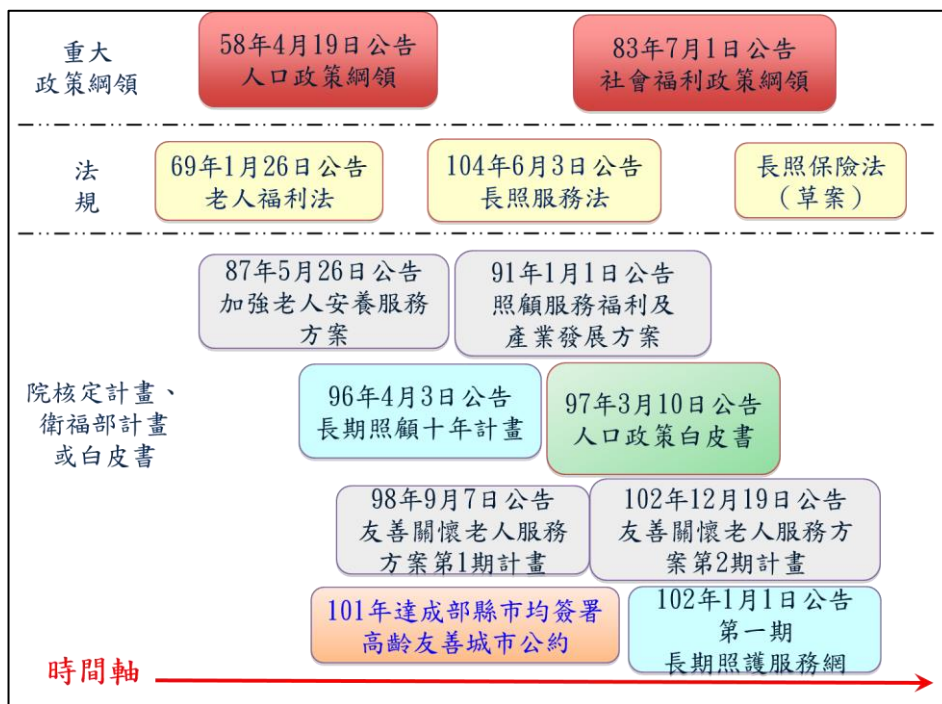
重大
政策綱領

58年4月19日公告
人口政策綱領

83年7月1日公告
社會福利政策綱領

法
規

69年1月26日公告
老人福利法

104年6月3日公告
長照服務法

長照保險法
(草案)

87年5月26日公告
加強老人安養服務方案

91年1月1日公告
照顧服務福利及產業發展方案

院核定計畫、
衛福部計畫
或白皮書

96年4月3日公告
長期照顧十年計畫

97年3月10日公告
人口政策白皮書

98年9月7日公告
友善關懷老人服務方案第1期計畫

102年12月19日公告
友善關懷老人服務方案第2期計畫

101年達成部縣市均簽署
高齡友善城市公約

102年1月1日公告
第一期
長期照護服務網

時間軸